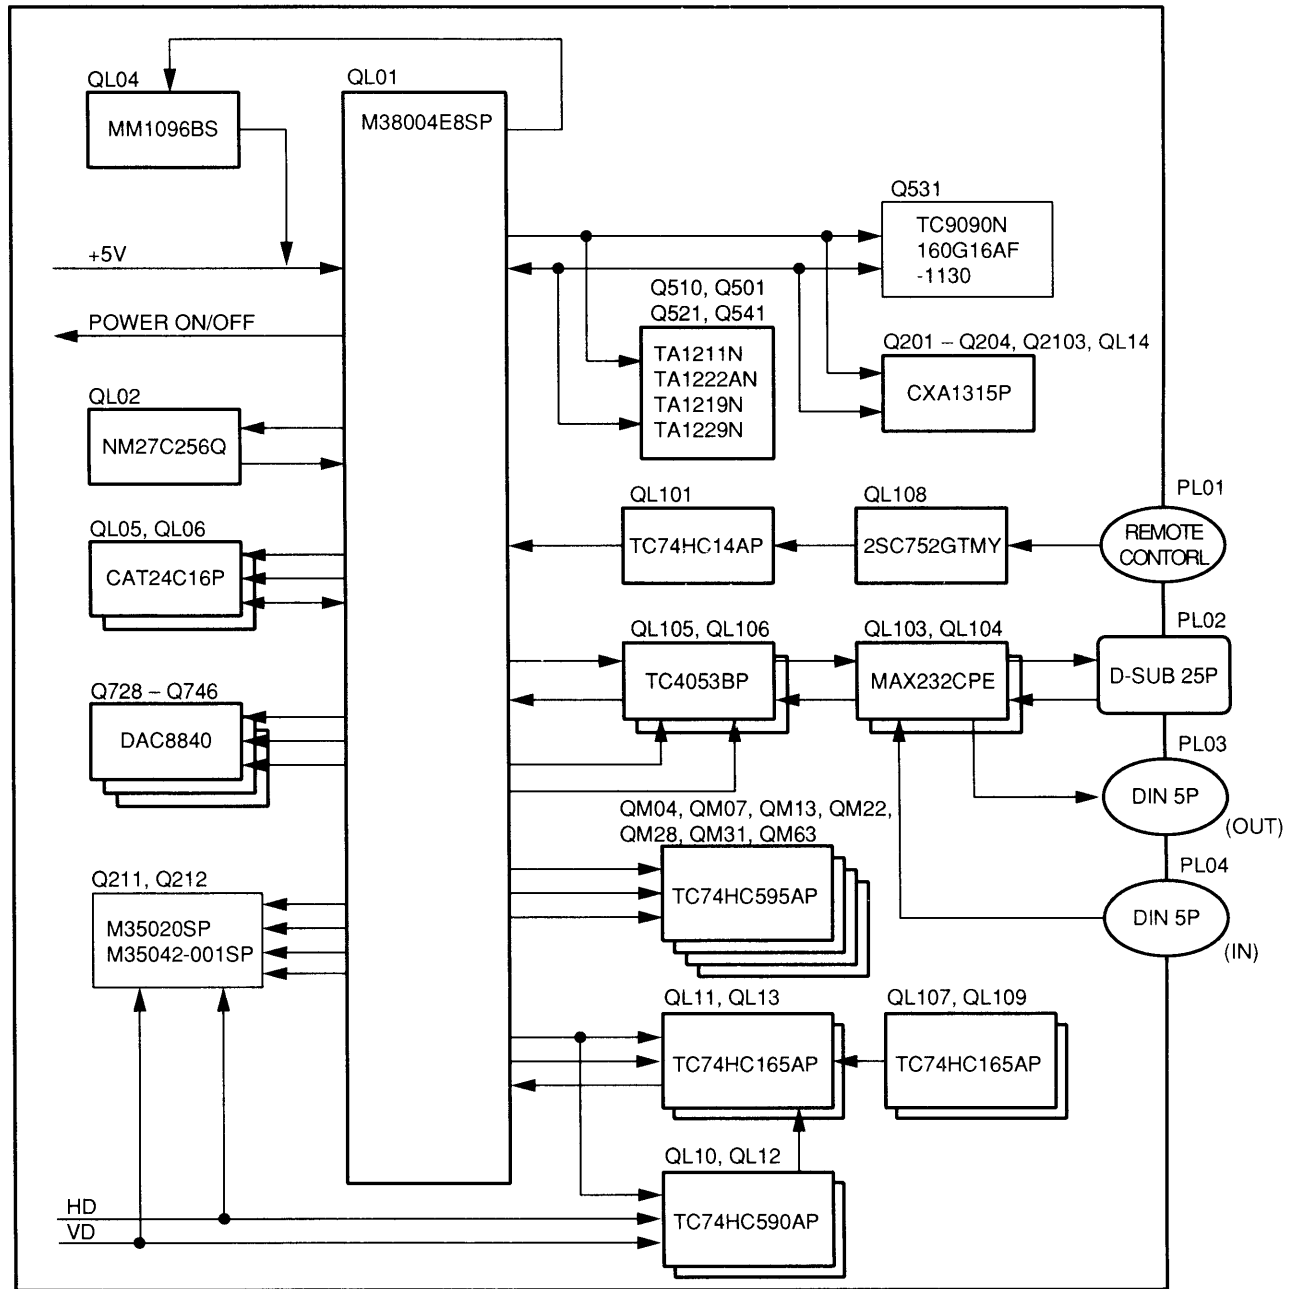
QL04
MM1096BS

QL01
M38004E8SP

+5V

POWER ON/OFF

QL02
NM27C256Q

QL05, QL06
CAT24C16P

Q728 – Q746
DAC8840

Q211, Q212
M35020SP
M35042-001SP

HD
VD

Q531
TC9090N
160G16AF
-1130

Q510, Q501
Q521, Q541
TA1211N
TA1222AN
TA1219N
TA1229N

Q201 – Q204, Q2103, QL14
CXA1315P

QL101
TC74HC14AP

QL108
2SC752GTMY

PL01
REMOTE CONTORL

QL105, QL106
TC4053BP

QL103, QL104
MAX232CPE

PL02
D-SUB 25P

PL03
DIN 5P
(OUT)

QM04, QM07, QM13, QM22,
QM28, QM31, QM63
TC74HC595AP

PL04
DIN 5P
(IN)

QL11, QL13
TC74HC165AP

QL107, QL109
TC74HC165AP

QL10, QL12
TC74HC590AP